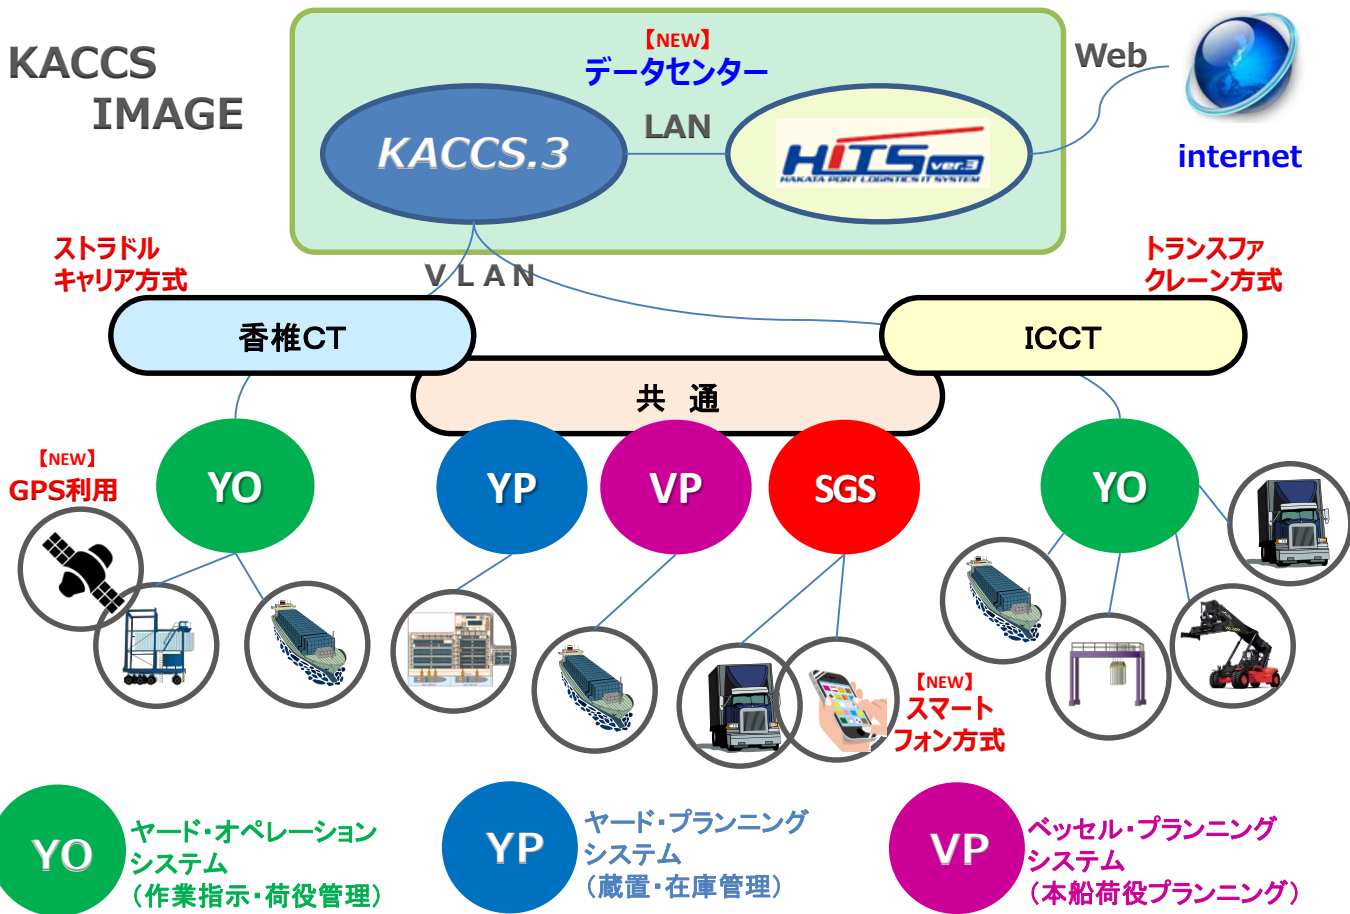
KACCS IMAGE

【NEW】
データセンター

KACCS.3

LAN

HITS ver.3
HAKATA PORT LOGISTICS IT SYSTEM

Web

internet

ストラドル
キャリア方式

VLAN

トランスファ
クレーン方式

香椎CT

ICCT

共 通

【NEW】
GPS利用

YO

YP

VP

SGS

YO

【NEW】
スマート
フォン方式

YO
ヤード・オペレーション
システム
（作業指示・荷役管理）

YP
ヤード・プランニング
システム
（蔵置・在庫管理）

VP
ベッセル・プランニング
システム
（本船荷役プランニング）